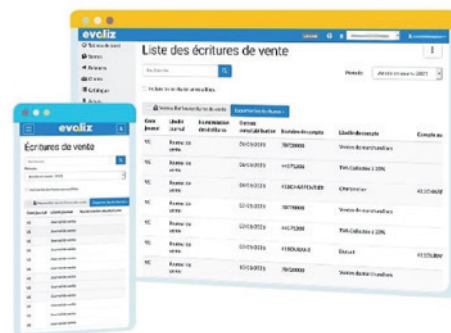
evoliz

Liste des écritures de vente

Rechercher

Période

Inclure les écritures annulées

Exporter les écritures

| Code journal | Libellé journal | N° de pièce | Date comptabilisation | Numéro de compte | Libellé du compte | Compte au |
|---|---|---|---|---|---|---|
| VE | Journal de vente | | | | Ventes de marchandises | |
| VE | Journal de vente | | | | TVA Collectée à 20% | |
| VE | Journal de vente | | | | | |
| VE | Journal de vente | | | | Ventes de marchandises | |
| VE | Journal de vente | | | | TVA Collectée à 20% | |
| VE | Journal de vente | | | | | |
| VE | Journal de vente | | | | Ventes de marchandises | |

evoliz

Écritures de vente

Rechercher

Période

Inclure les écritures annulées

Exporter les écritures

| Code journal | Libellé journal | Numéro de pièce |
|---|---|---|
| VE | Journal de vente | |
| VE | Journal de vente | |
| VE | Journal de vente | |
| VE | Journal de vente | |
| VE | Journal de vente | |
| VE | Journal de vente | |
| VE | Journal de vente | |
| VE | Journal de vente | |
| VE | Journal de vente | |